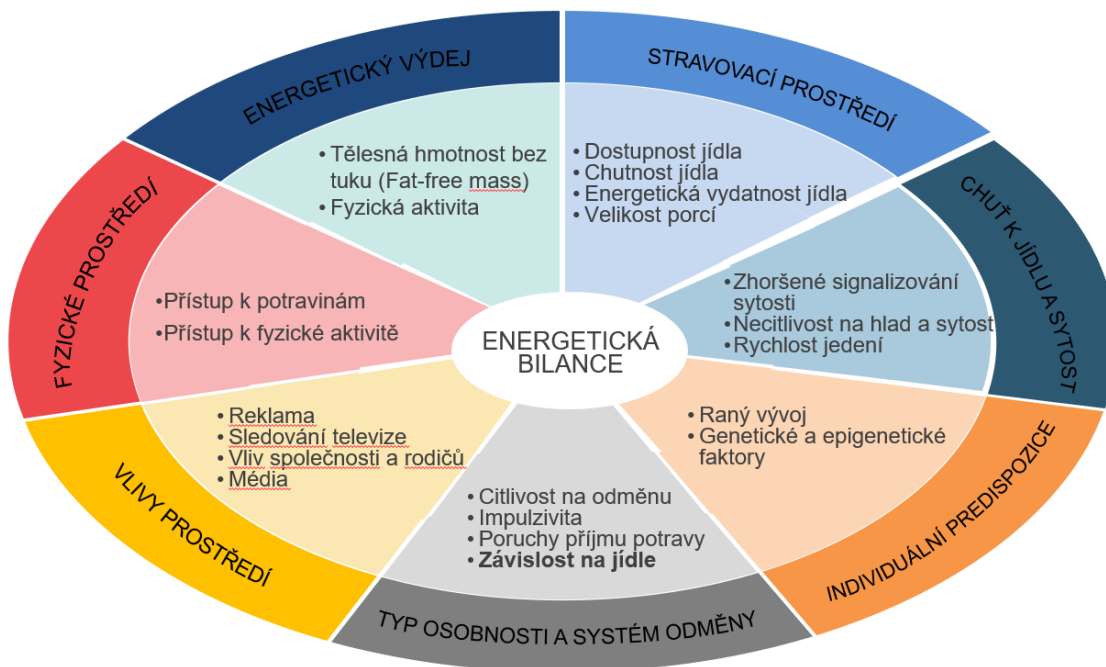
ENERGETICKÝ VÝDEJ

• Tělesná hmotnost bez tuku (Fat-free mass)
• Fyzická aktivita

STRAVOVACÍ PROSTŘEDÍ

• Dostupnost jídla
• Chutnost jídla
• Energetická vydatnost jídla
• Velikost porcí

CHUŤ K JÍDLU A SYTOST

• Zhoršené signalizování sytosti
• Necitlivost na hlad a sytost
• Rychlost jedení

INDIVIDUÁLNÍ PREDISPOZICE

• Raný vývoj
• Genetické a epigenetické faktory

TYP OSOBNOSTI A SYSTÉM ODMĚNY

• Citlivost na odměnu
• Impulzivita
• Poruchy příjmu potravy
• **Závislost na jídle**

VLIVY PROSTŘEDÍ

• Reklama
• Sledování televize
• Vliv společnosti a rodičů
• Média

FYZICKÉ PROSTŘEDÍ

• Přístup k potravinám
• Přístup k fyzické aktivitě

ENERGETICKÁ BILANCE